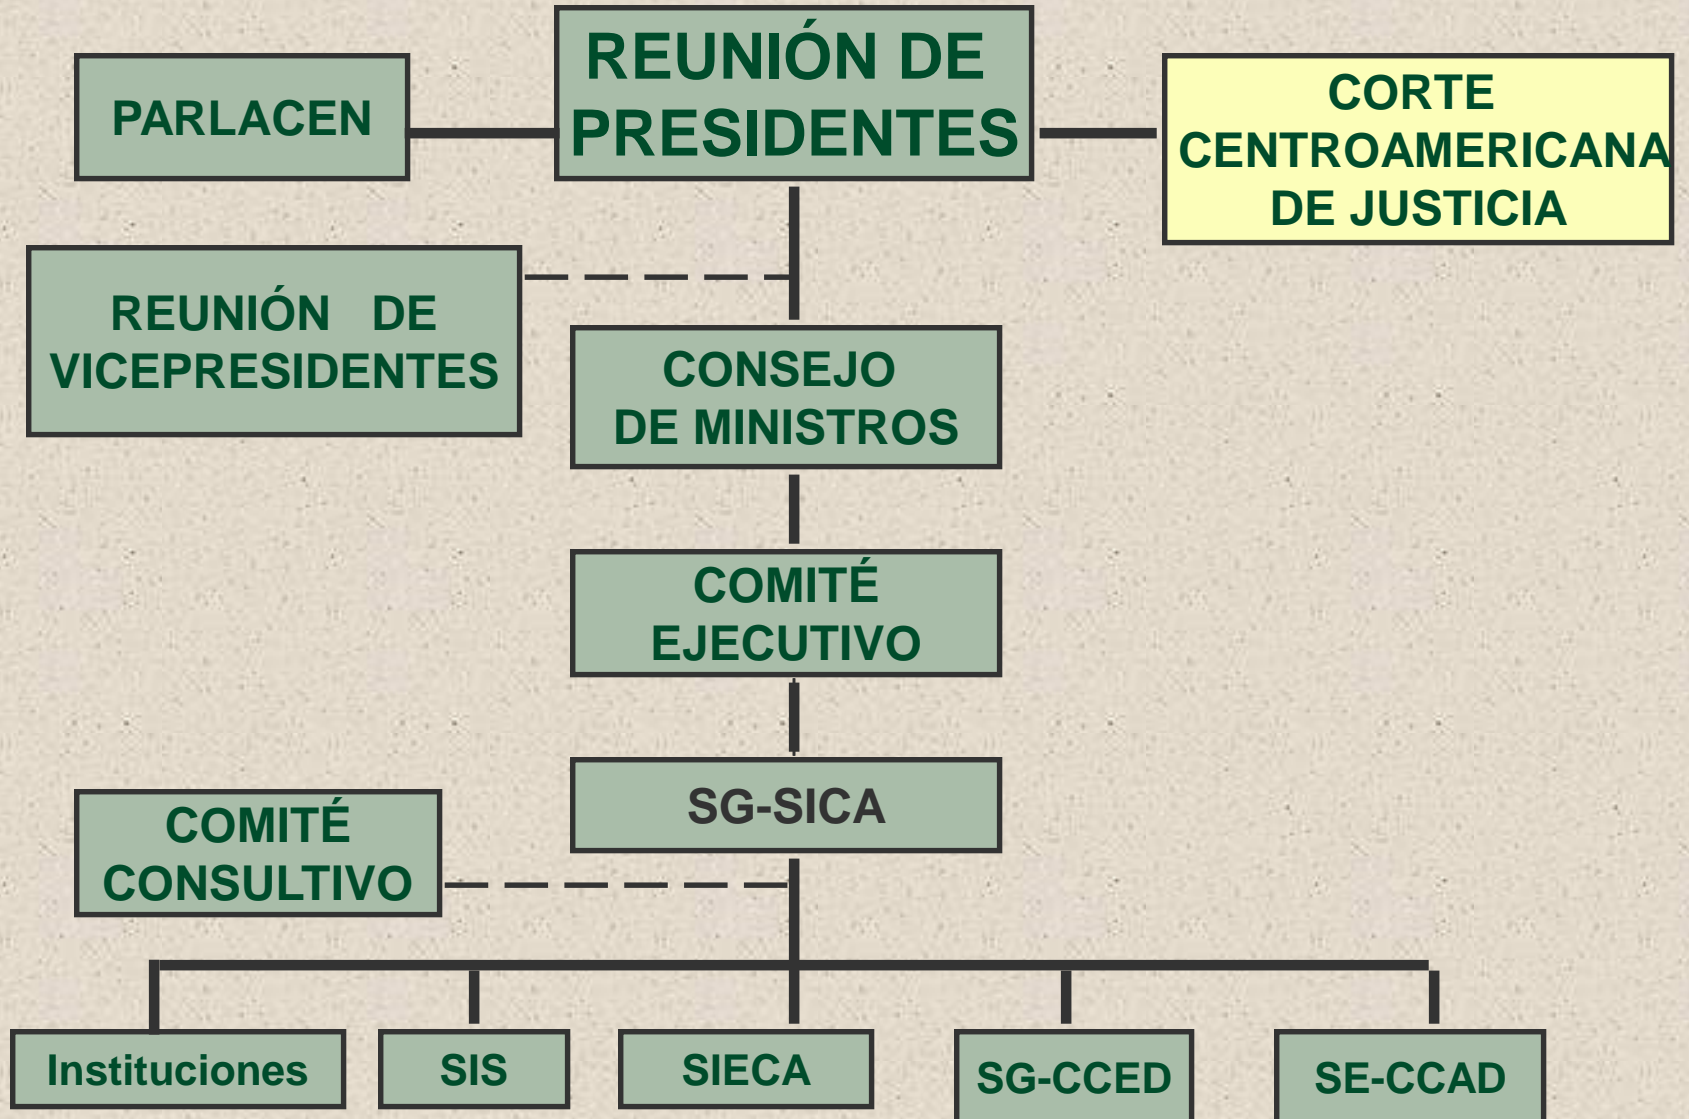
PARLACEN

REUNIÓN DE PRESIDENTES

CORTE CENTROAMERICANA DE JUSTICIA

REUNIÓN DE VICEPRESIDENTES

CONSEJO DE MINISTROS

COMITÉ EJECUTIVO

SG-SICA

COMITÉ CONSULTIVO

Instituciones

SIS

SIECA

SG-CCED

SE-CCAD